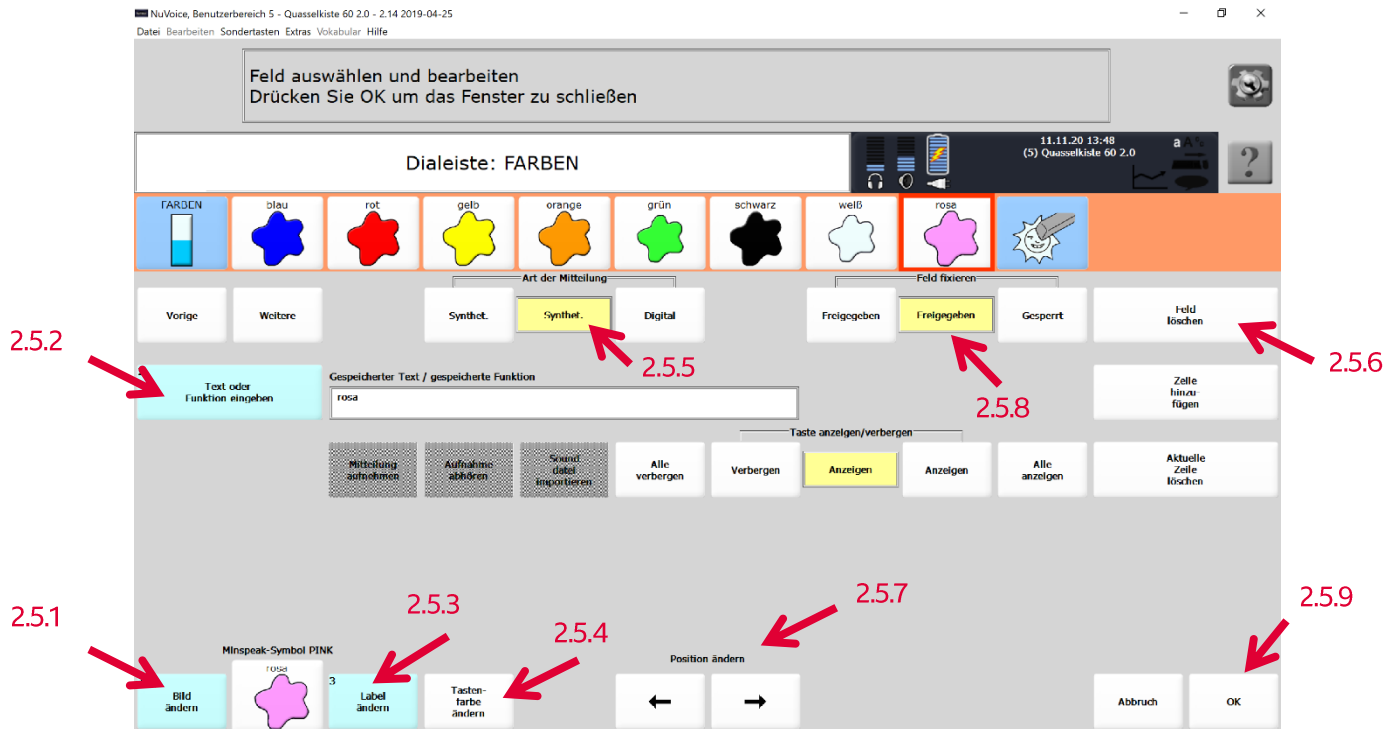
NuVoice, Benutzerbereich 5 - Quasselkiste 60 2.0 - 2.14 2019-04-25

Datei Bearbeiten Sondertasten Extras Vokabular Hilfe

Feld auswählen und bearbeiten
Drücken Sie OK um das Fenster zu schließen

Dialeiste: FARBEN

11.11.20 13:48
(5) Quasselkiste 60 2.0

?

FARBEN blau rot gelb orange grün schwarz weiß rosa

Art der Mitteilung

Feld fixieren

Vorige Weitere Synthet. Synthet. Digital Freigegeben Freigegeben Gesperrt Feld löschen

2.5.2

2.5.5

2.5.6

Text oder Funktion eingeben

Gespeicherter Text / gespeicherte Funktion

rosa

2.5.8

Zelle hinzu fügen

Taste anzeigen/verbergen

Mitteilung aufnehmen Aufnahme abhören Sound datei importieren Alle verbergen Verbergen Anzeigen Anzeigen Alle anzeigen Aktuelle Zeile löschen

2.5.1

2.5.3

2.5.4

2.5.7

2.5.9

Minspeak-Symbol PINK

rosa

3

Position ändern

Bild ändern Label ändern Tastenfarbe ändern ← → Abbruch OK